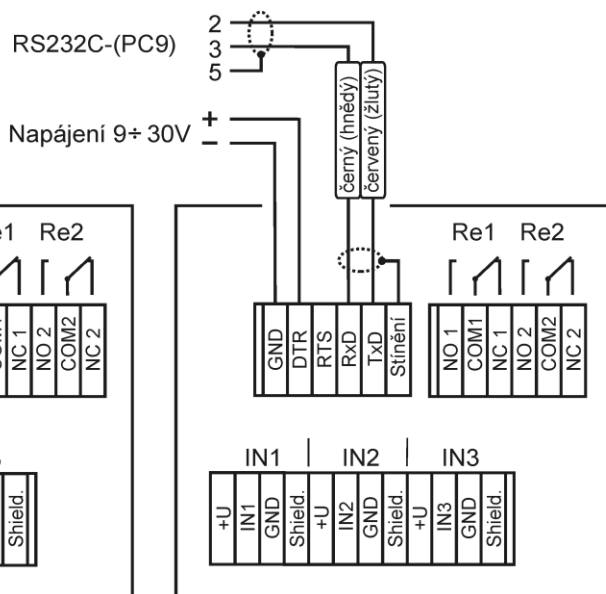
RS232C-(PC9)
2
3
5

Napájení 9÷ 30V
+
-

černý (hnědý)
červený (žlutý)

e1 Re2
C 1
NO 2
COM2
NC 2

Shield.

Re1 Re2

GND
DTR
RTS
RxD
TxD
Stínění

NO 1
COM1
NC 1
NO 2
COM2
NC 2

IN1 IN2 IN3
+U
IN1
GND
Shield.
+U
IN2
GND
Shield.
+U
IN3
GND
Shield.